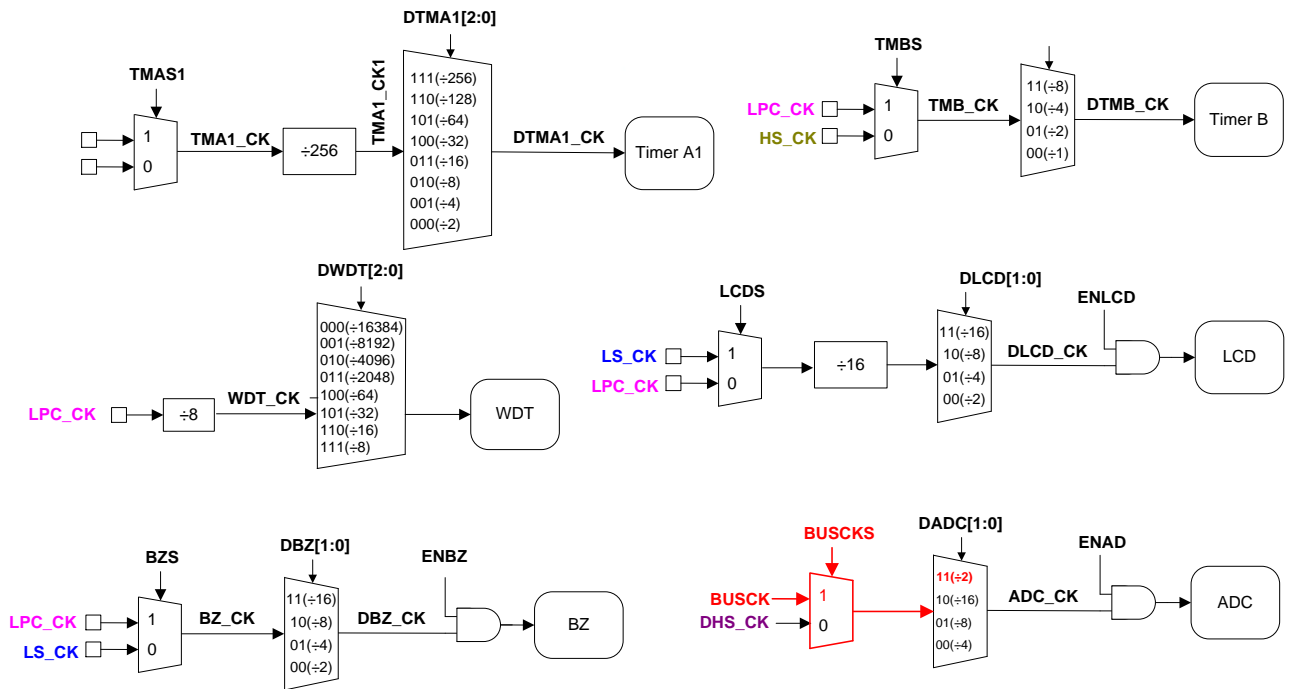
DTMA1[2:0]

TMAS1

1
0
TMA1_CK
÷256
TMA1_CK1
111(÷256)
110(÷128)
101(÷64)
100(÷32)
011(÷16)
010(÷8)
001(÷4)
000(÷2)
DTMA1_CK
Timer A1

TMBS

LPC_CK
HS_CK
1
0
TMB_CK
11(÷8)
10(÷4)
01(÷2)
00(÷1)
DTMB_CK
Timer B

DWDT[2:0]

000(÷16384)
001(÷8192)
010(÷4096)
011(÷2048)
100(÷64)
101(÷32)
110(÷16)
111(÷8)
LPC_CK
÷8
WDT_CK
WDT

LCDS
DLCD[1:0]
ENLCD
LS_CK
LPC_CK
1
0
÷16
11(÷16)
10(÷8)
01(÷4)
00(÷2)
DLCD_CK
LCD

BZS
DBZ[1:0]
ENBZ
LPC_CK
LS_CK
1
0
BZ_CK
11(÷16)
10(÷8)
01(÷4)
00(÷2)
DBZ_CK
BZ

BUSCKS
DADC[1:0]
ENAD
BUSCK
DHS_CK
1
0
11(÷2)
10(÷16)
01(÷8)
00(÷4)
ADC_CK
ADC